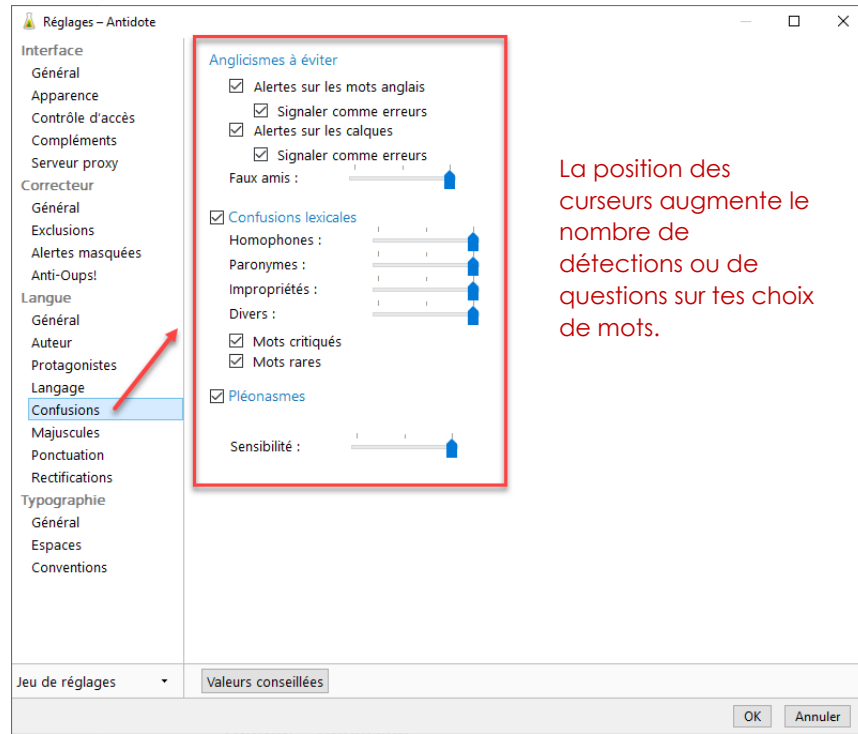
Réglages – Antidote

Interface
Général
Apparence
Contrôle d'accès
Compléments
Serveur proxy
Correcteur
Général
Exclusions
Alertes masquées
Anti-Oups!
Langue
Général
Auteur
Protagonistes
Langage
Confusions
Majuscules
Ponctuation
Rectifications
Typographie
Général
Espaces
Conventions

Anglicismes à éviter
☑ Alertes sur les mots anglais
☑ Signaler comme erreurs
☑ Alertes sur les calques
☑ Signaler comme erreurs
Faux amis :

☑ Confusions lexicales
Homophones :
Paronymes :
Impropriétés :
Divers :
☑ Mots critiqués
☑ Mots rares

☑ Pléonasmes

Sensibilité :

La position des curseurs augmente le nombre de détections ou de questions sur tes choix de mots.

Jeu de réglages
Valeurs conseillées
OK
Annuler